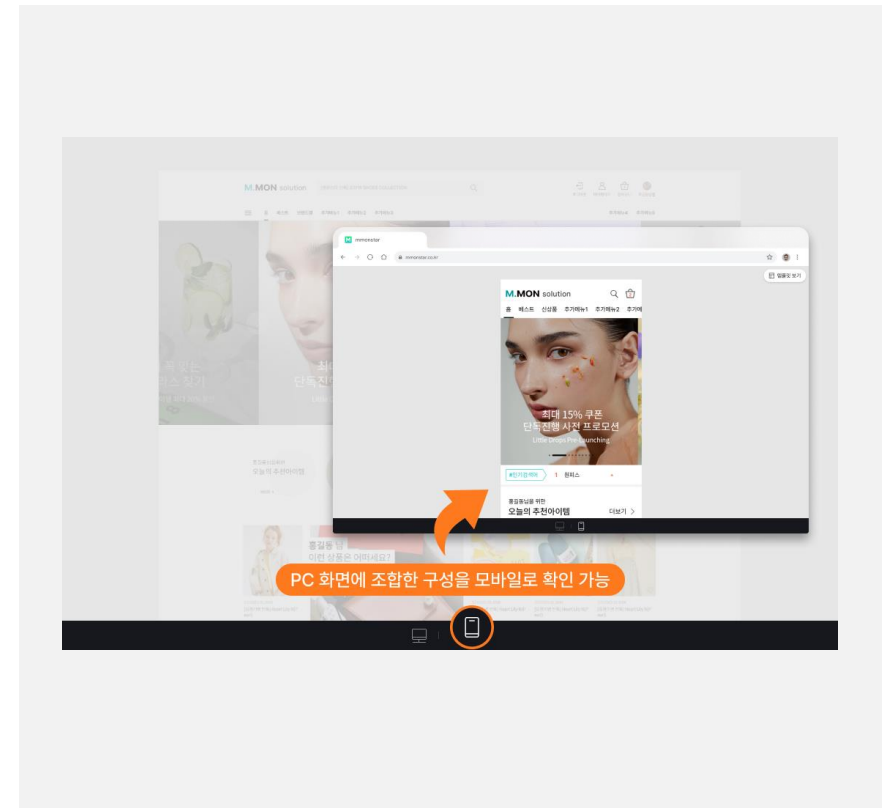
M.MON solution

mmonster

mmonster.co.kr

앱용앱 보기

M.MON solution

홈 베스트 신상품 추가메뉴1 추가메뉴2 추가메

최대 15% 쿠폰
단독 진행 사전 프로모션
Little Drops Pre-launching

#인기검색어 1 원피스

홍길동님을 위한
오늘의 추천아이템 더보기 >

홍길동 님
이런 상품은 어떠세요?

PC 화면에 조합한 구성을 모바일로 확인 가능